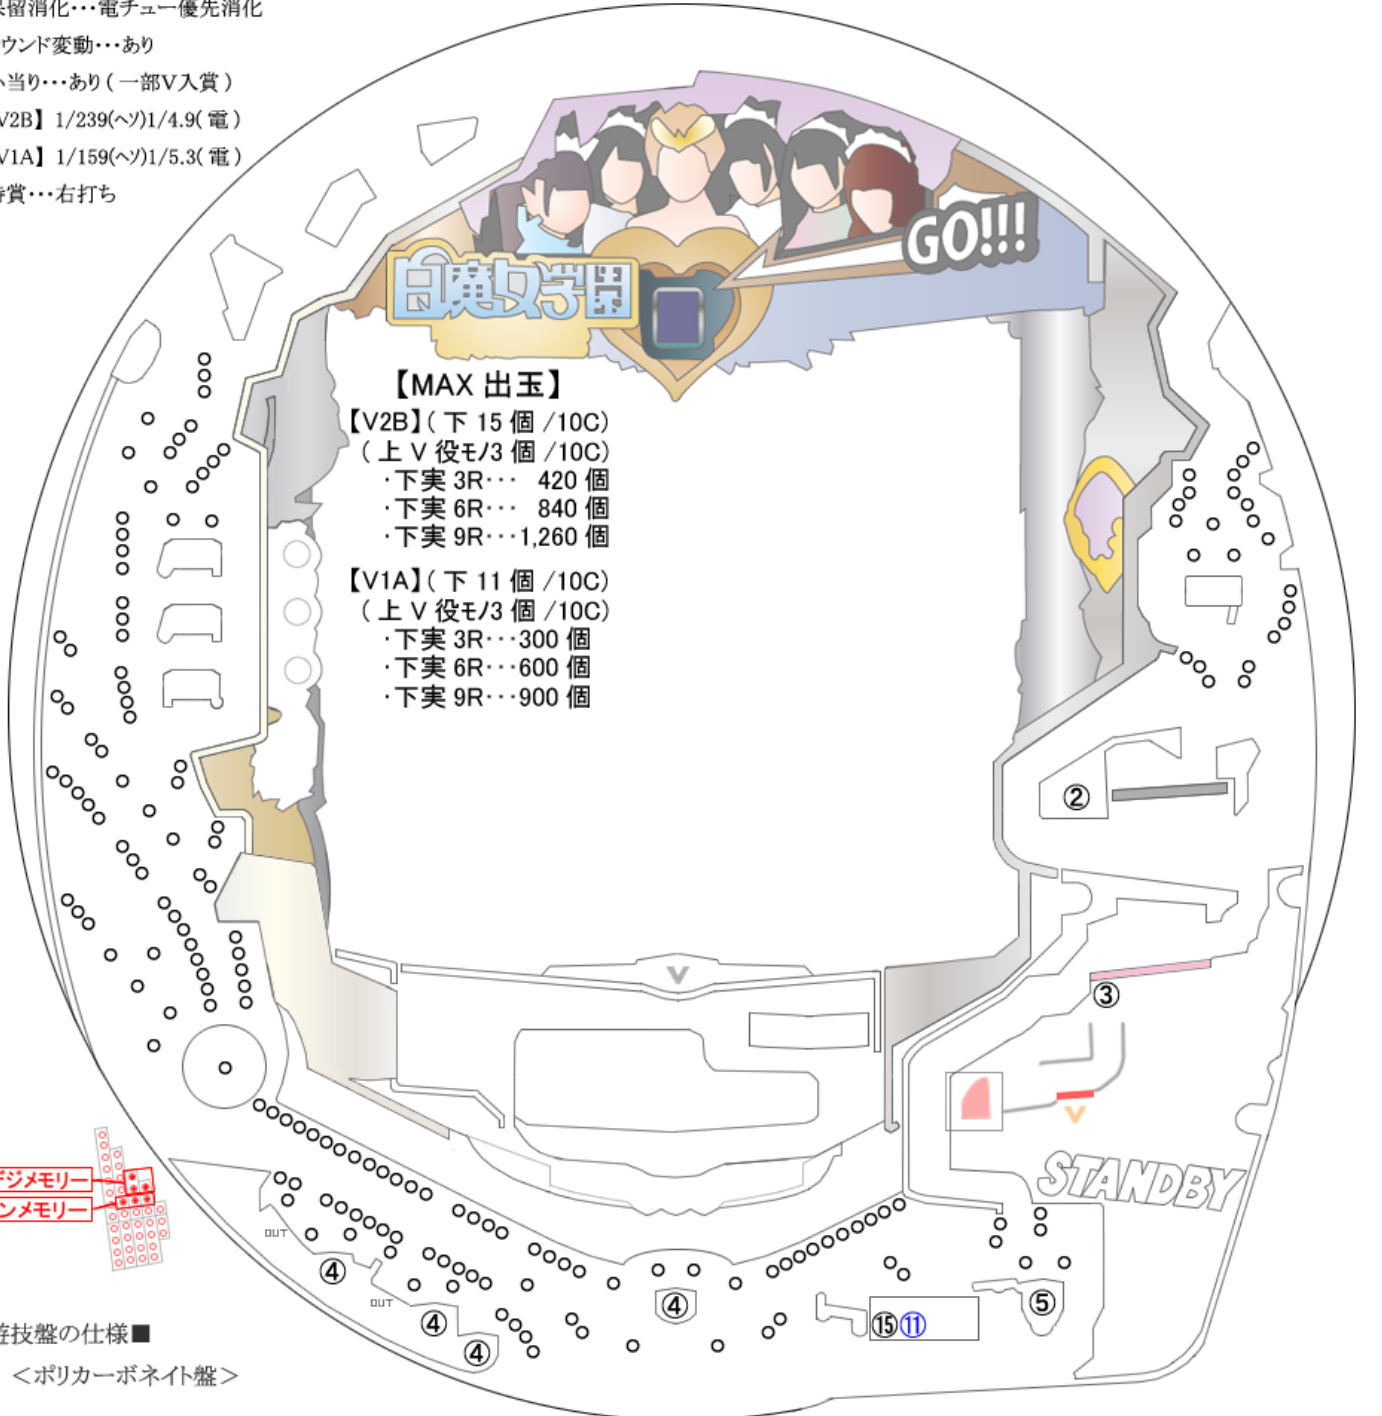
保留消化・・・電チュー優先消化
ラウンド変動・・・あり
小当り・・・あり（一部V入賞）
【V2B】1/239(ヘソ)1/4.9(電)
【V1A】1/159(ヘソ)1/5.3(電)
時賞・・・右打ち

GO!!!
白魔女学園

【MAX 出玉】
【V2B】(下 15 個 /10C)
(上 V 役モノ3 個 /10C)
・下実 3R・・・ 420 個
・下実 6R・・・ 840 個
・下実 9R・・・1,260 個
【V1A】(下 11 個 /10C)
(上 V 役モノ3 個 /10C)
・下実 3R・・・300 個
・下実 6R・・・600 個
・下実 9R・・・900 個

②
③
V
STANDBY
V
デジメモリー
ンメモリー
OUT
OUT
④
④
④
④
⑤
⑮⑪

遊技盤の仕様■
＜ポリカーボネイト盤＞